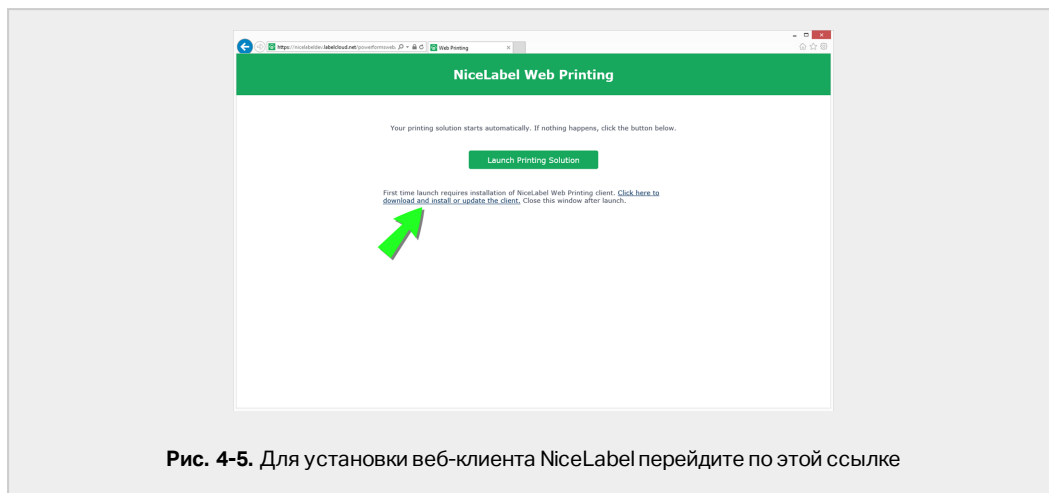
https://nicelabeldev.labelcloud.net/powerformsweb
Web Printing

NiceLabel Web Printing

Your printing solution starts automatically. If nothing happens, click the button below.

Launch Printing Solution

First time launch requires installation of NiceLabel Web Printing client. Click here to download and install or update the client. Close this window after launch.

Рис. 4-5. Для установки веб-клиента NiceLabel перейдите по этой ссылке